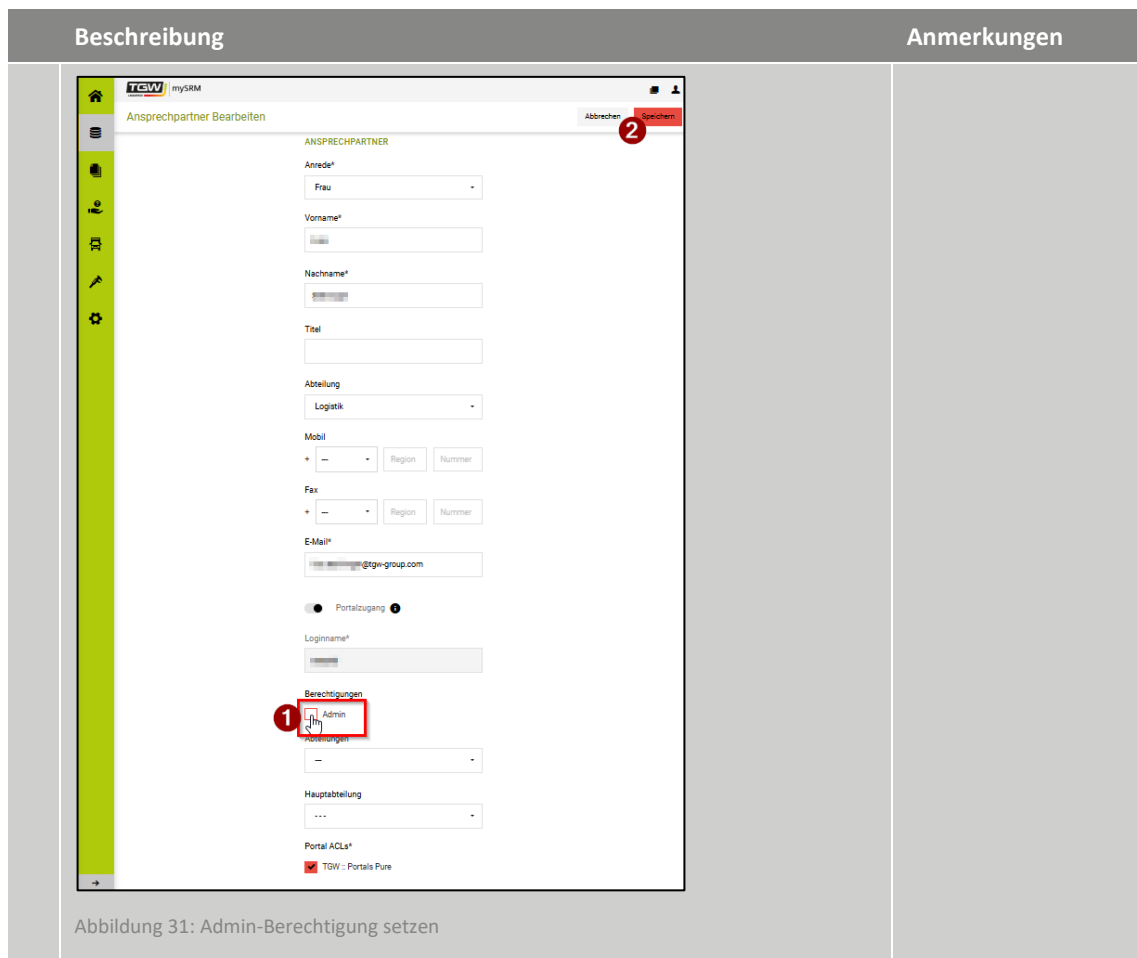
| Beschreibung | Anmerkungen |
|---|---|

TGW mySRM

Ansprechpartner Bearbeiten

Abbrechen Speichern

2

ANSPRECHPARTNER

Anrede*

Frau

Vorname*

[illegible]

Nachname*

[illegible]

Titel

Abteilung

Logistik

Mobil

+ — Region Nummer

Fax

+ — Region Nummer

E-Mail*

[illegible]@tgw-group.com

Portalzugang

Loginname*

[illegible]

Berechtigungen

1

Admin

Abteilungen

—

Hauptabteilung

- - -

Portal ACLs*

TGW :: Portals Pure

Abbildung 31: Admin-Berechtigung setzen